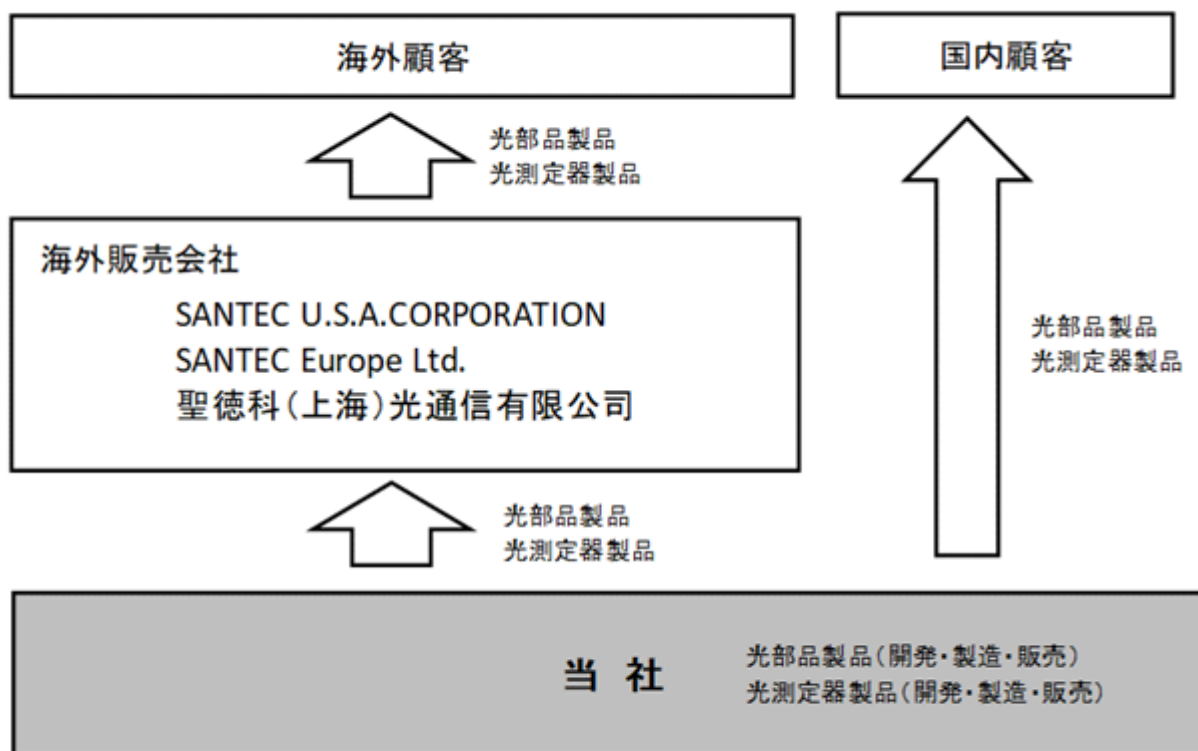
海外顧客

国内顧客

光部品製品
光測定器製品

海外販売会社

SANTEC U.S.A.CORPORATION
SANTEC Europe Ltd.
聖徳科(上海)光通信有限公司

光部品製品
光測定器製品

光部品製品
光測定器製品

当 社

光部品製品(開発・製造・販売)
光測定器製品(開発・製造・販売)